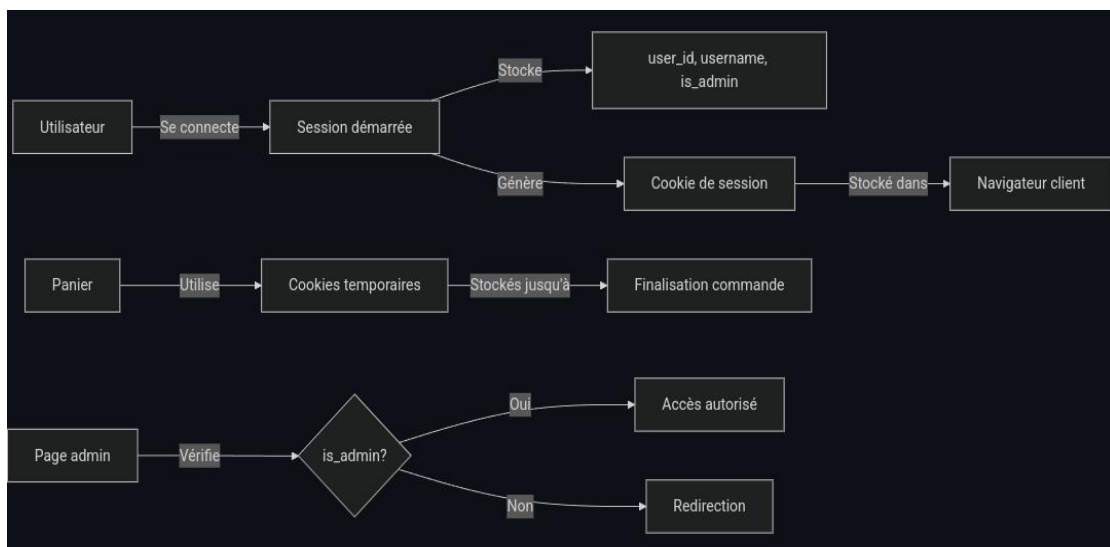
Utilisateur

Se connecte

Session démarrée

Stocke

user_id, username, is_admin

Génère

Cookie de session

Stocké dans

Navigateur client

Panier

Utilise

Cookies temporaires

Stockés jusqu'à

Finalisation commande

Page admin

Vérifie

is_admin?

Oui

Accès autorisé

Non

Redirection